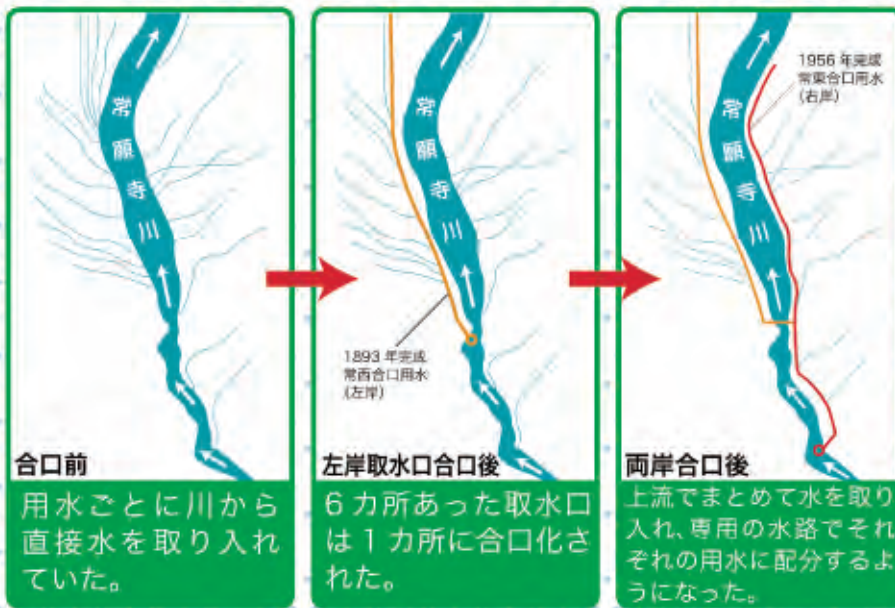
常願寺川

合口前

用水ごとに川から直接水を取り入れていた。

常願寺川

1893 年完成
常西合口用水
(左岸)

左岸取水口合口後

6 カ所あった取水口は 1 カ所に合口化された。

常願寺川

1956 年完成
常東合口用水
(右岸)

両岸合口後

上流でまとめて水を取り入れ、専用の水路でそれぞれの用水に配分するようになった。